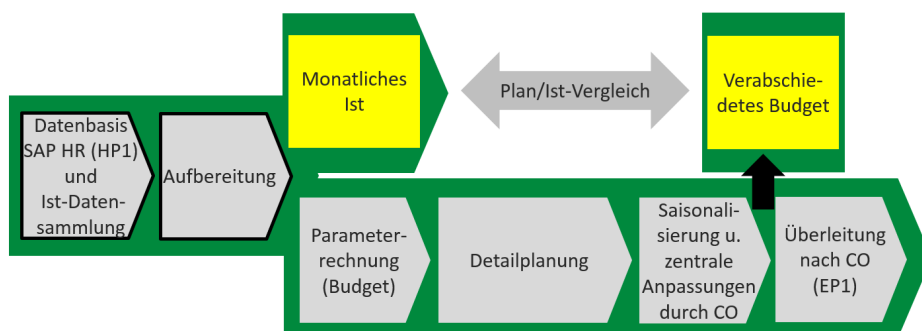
Monatliches Ist

Plan/Ist-Vergleich

Verabschiedetes Budget

Datenbasis SAP HR (HP1) und Ist-Datensammlung

Aufbereitung

Parameterrechnung (Budget)

Detailplanung

Saisonalisierung u. zentrale Anpassungen durch CO

Überleitung nach CO (EP1)